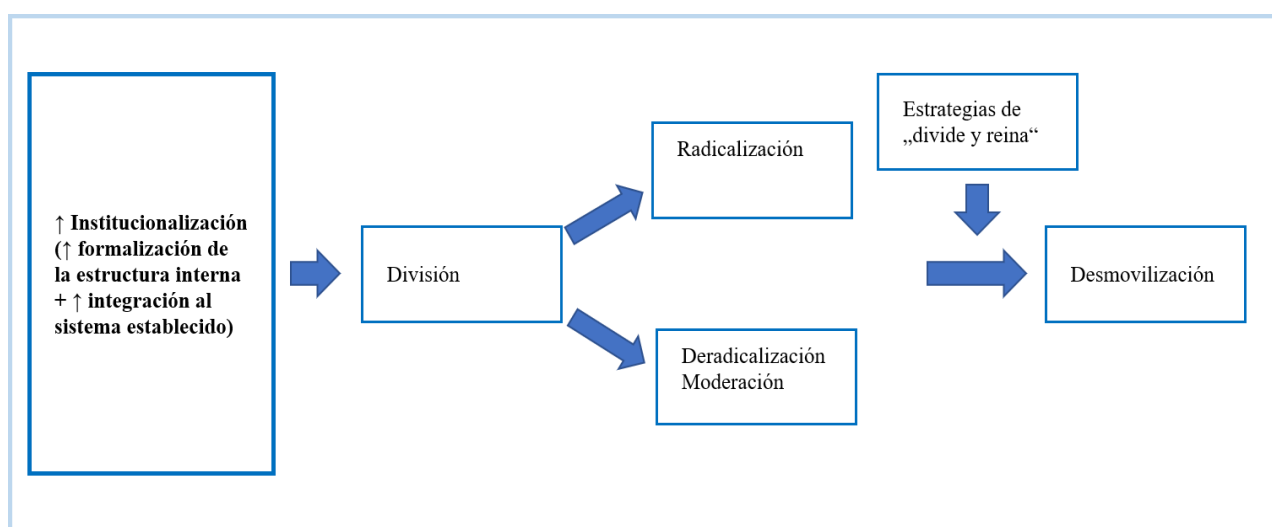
↑ Institucionalización (↑ formalización de la estructura interna + ↑ integración al sistema establecido)

División

Radicalización

Deradicalización
Moderación

Estrategias de „divide y reina“

Desmovilización